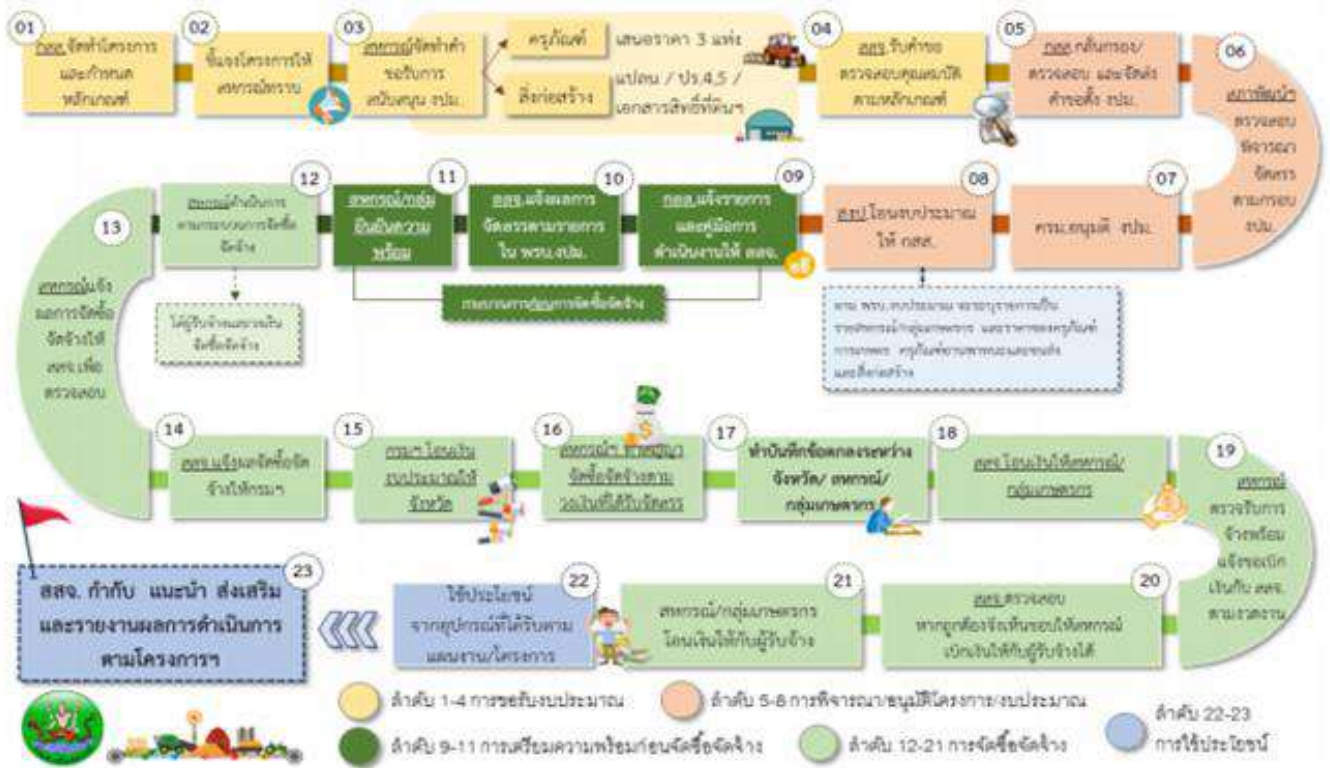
01
กสส. จัดทำโครงการ และกำหนดหลักเกณฑ์

02
ชี้แจงโครงการให้สหกรณ์ทราบ

03
สหกรณ์จัดทำคำขอรับการสนับสนุน งปม.

ครุภัณฑ์ เสนอราคา 3 แห่ง

สิ่งก่อสร้าง แปลน / ปร.4,5 / เอกสารสิทธิ์ที่ดินฯ

04
สสจ.รับคำขอ ตรวจสอบคุณสมบัติ ตามหลักเกณฑ์

05
กสส.กลั่นกรอง/ ตรวจสอบ และจัดส่งคำขอตั้ง งปม.

06
สภาพัฒน์ฯ ตรวจสอบ พิจารณา จัดสรร ตามกรอบ งปม.

07
ครม.อนุมัติ งปม.

08
สงป.โอนงบประมาณ ให้ กสส.

09
กสส.แจ้งรายการ และคู่มือการ ดำเนินงานให้ สสจ.

10
สสจ.แจ้งผลการ จัดสรรตามรายการ ใน พรบ.งปม.

11
สหกรณ์/กลุ่ม ยืนยันความ พร้อม

12
สหกรณ์ดำเนินการ ตามกระบวนการจัดซื้อจัดจ้าง

13
สหกรณ์แจ้ง ผลการจัดซื้อ จัดจ้างให้ สสจ.เพื่อ ตรวจสอบ

กระบวนการก่อนการจัดซื้อจัดจ้าง

ได้ผู้รับจ้างและงวดเงิน จัดซื้อจัดจ้าง

ตาม พรบ.งบประมาณ จะระบุรายการเป็น รายสหกรณ์/กลุ่มเกษตรกร และราคาของครุภัณฑ์ การเกษตร ครุภัณฑ์ยานพาหนะและขนส่ง และสิ่งก่อสร้าง

14
สสจ.แจ้งผลจัดซื้อจัด จ้างให้กรมฯ

15
กรมฯ โอนเงิน งบประมาณให้ จังหวัด

16
สหกรณ์ฯ ทำสัญญา จัดซื้อจัดจ้างตาม วงเงินที่ได้รับจัดสรร

17
ทำบันทึกข้อตกลงระหว่าง จังหวัด/ สหกรณ์/ กลุ่มเกษตรกร

18
สสจ.โอนเงินให้สหกรณ์/ กลุ่มเกษตรกร

19
สหกรณ์ ตรวจรับการ จ้างพร้อม แจ้งขอเบิก เงินกับ สสจ. ตามงวดงาน

20
สสจ.ตรวจสอบ หากถูกต้องจึงเห็นชอบให้สหกรณ์ เบิกเงินให้กับผู้รับจ้างได้

21
สหกรณ์/กลุ่มเกษตรกร โอนเงินให้กับผู้รับจ้าง

22
ใช้ประโยชน์ จากอุปกรณ์ที่ได้รับตาม แผนงาน/โครงการ

23
สสจ. กำกับ แนะนำ ส่งเสริม และรายงานผลการดำเนินการ ตามโครงการฯ

ลำดับ 1-4 การขอรับงบประมาณ
ลำดับ 5-8 การพิจารณา/อนุมัติโครงการ/งบประมาณ
ลำดับ 22-23 การใช้ประโยชน์
ลำดับ 9-11 การเตรียมความพร้อมก่อนจัดซื้อจัดจ้าง
ลำดับ 12-21 การจัดซื้อจัดจ้าง